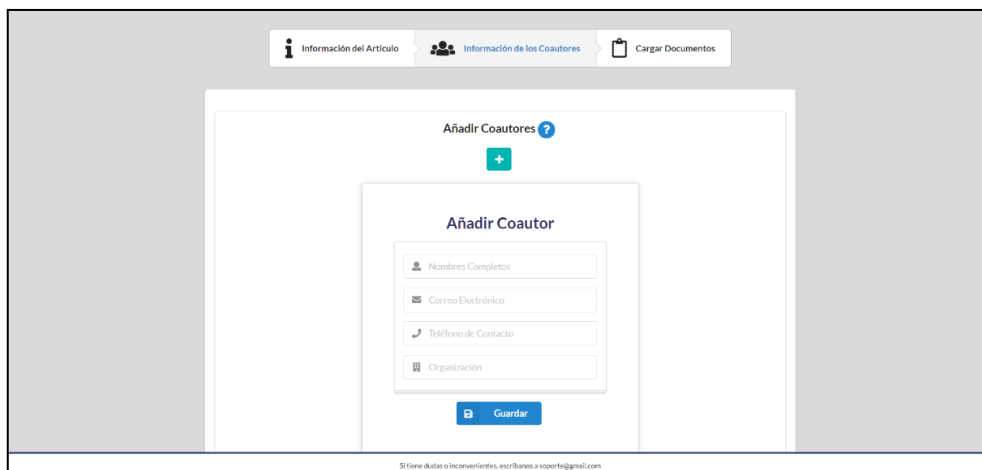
Información del Artículo
Información de los Coautores
Cargar Documentos

Añadir Coautores ?

+

Añadir Coautor

Nombres Completos
Correo Electrónico
Teléfono de Contacto
Organización

Guardar

Si tiene dudas o inconvenientes, escríbanos a soporte@gmail.com